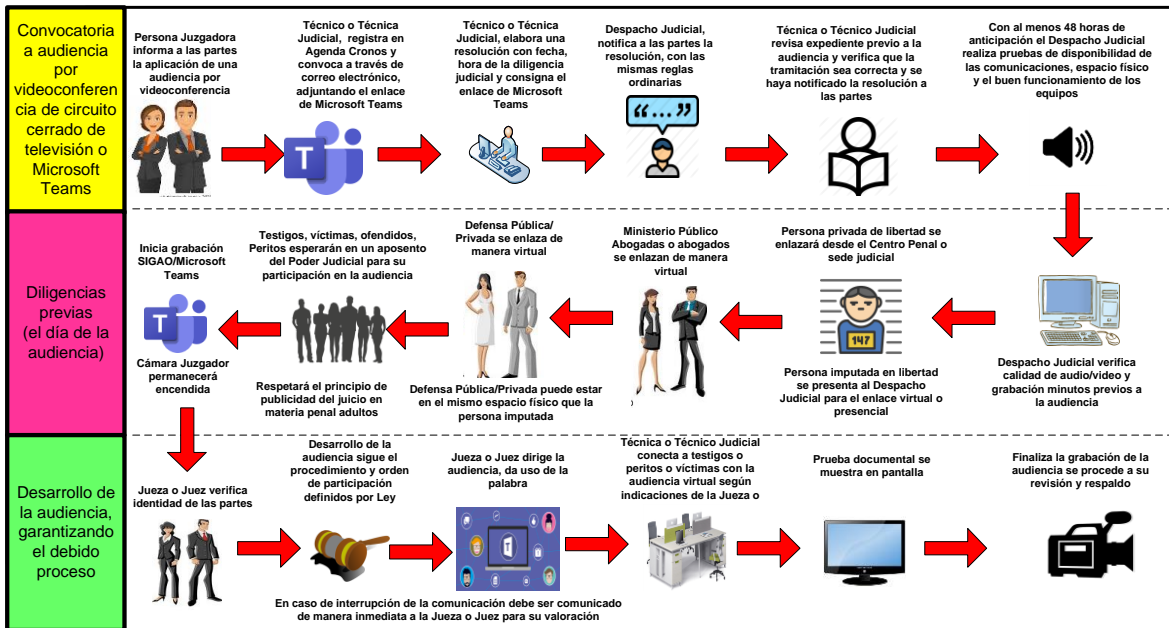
Convocatoria a audiencia por videoconferencia de circuito cerrado de televisión o Microsoft Teams

Persona Juzgadora informa a las partes la aplicación de una audiencia por videoconferencia

Técnico o Técnica Judicial, registra en Agenda Cronos y convoca a través de correo electrónico, adjuntando el enlace de Microsoft Teams

Técnico o Técnica Judicial, elabora una resolución con fecha, hora de la diligencia judicial y consigna el enlace de Microsoft Teams

Despacho Judicial, notifica a las partes la resolución, con las mismas reglas ordinarias

"..."

Técnica o Técnico Judicial revisa expediente previo a la audiencia y verifica que la tramitación sea correcta y se haya notificado la resolución a las partes

Con al menos 48 horas de anticipación el Despacho Judicial realiza pruebas de disponibilidad de las comunicaciones, espacio físico y el buen funcionamiento de los equipos

Diligencias previas (el día de la audiencia)

Inicia grabación SIGAO/Microsoft Teams

Cámara Juzgador permanecerá encendida

Testigos, víctimas, ofendidos, Peritos esperarán en un aposento del Poder Judicial para su participación en la audiencia

Respetará el principio de publicidad del juicio en materia penal adultos

Defensa Pública/ Privada se enlaza de manera virtual

Defensa Pública/Privada puede estar en el mismo espacio físico que la persona imputada

Ministerio Público Abogadas o abogados se enlazan de manera virtual

Persona privada de libertad se enlazará desde el Centro Penal o sede judicial

147

Persona imputada en libertad se presenta al Despacho Judicial para el enlace virtual o presencial

Despacho Judicial verifica calidad de audio/video y grabación minutos previos a la audiencia

Desarrollo de la audiencia, garantizando el debido proceso

Jueza o Juez verifica identidad de las partes

Desarrollo de la audiencia sigue el procedimiento y orden de participación definidos por Ley

Jueza o Juez dirige la audiencia, da uso de la palabra

Técnica o Técnico Judicial conecta a testigos o peritos o víctimas con la audiencia virtual según indicaciones de la Jueza o

Prueba documental se muestra en pantalla

Finaliza la grabación de la audiencia se procede a su revisión y respaldo

En caso de interrupción de la comunicación debe ser comunicado de manera inmediata a la Jueza o Juez para su valoración